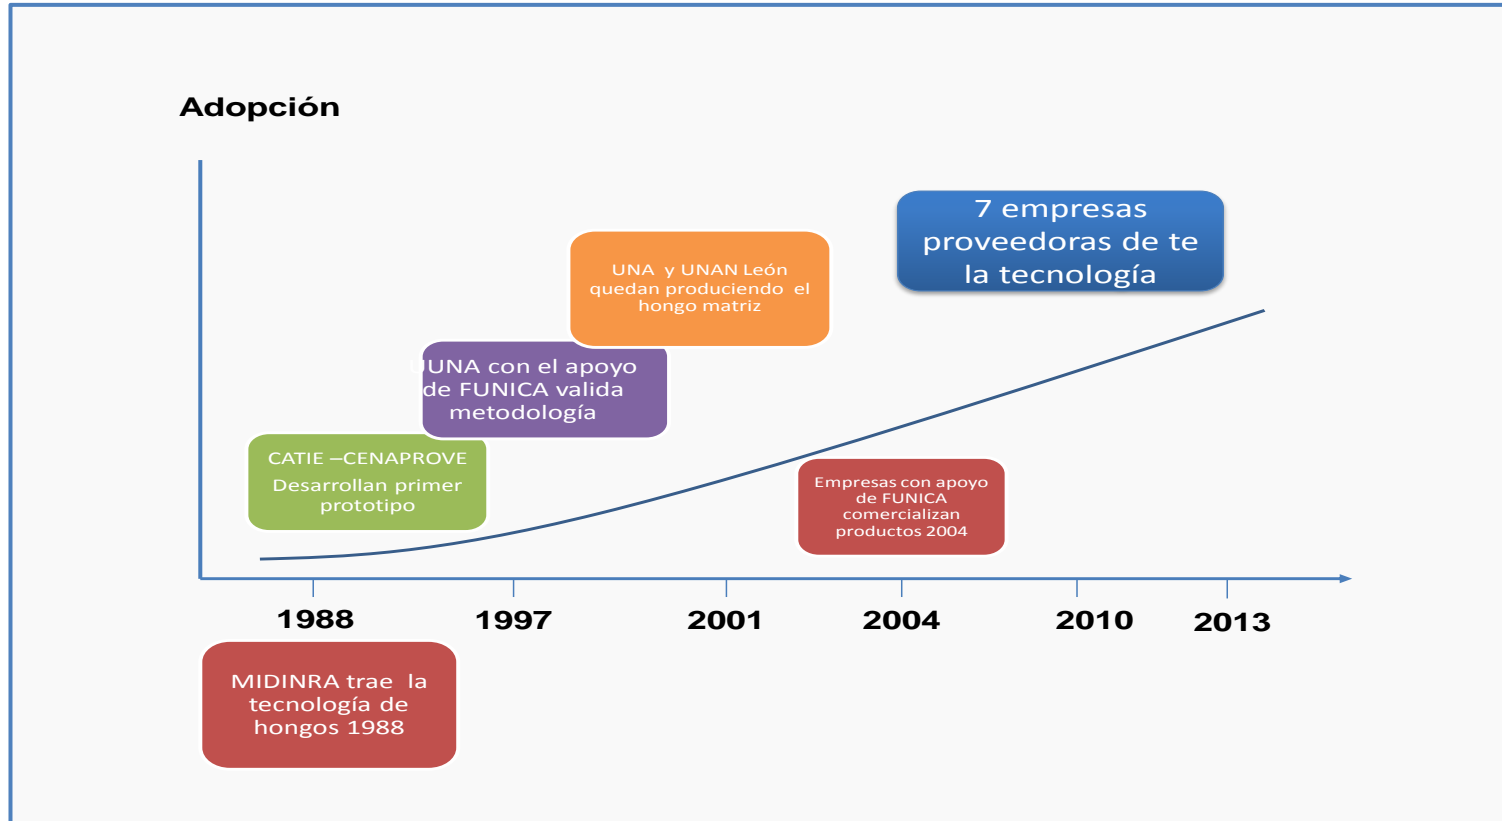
Adopción

7 empresas proveedoras de te la tecnología

UNA y UNAN León quedan produciendo el hongo matriz

UNA con el apoyo de FUNICA valida metodología

CATIE –CENAPROVE

Desarrollan primer prototipo

Empresas con apoyo de FUNICA comercializan productos 2004

1988

1997

2001

2004

2010

2013

MIDINRA trae la tecnología de hongos 1988